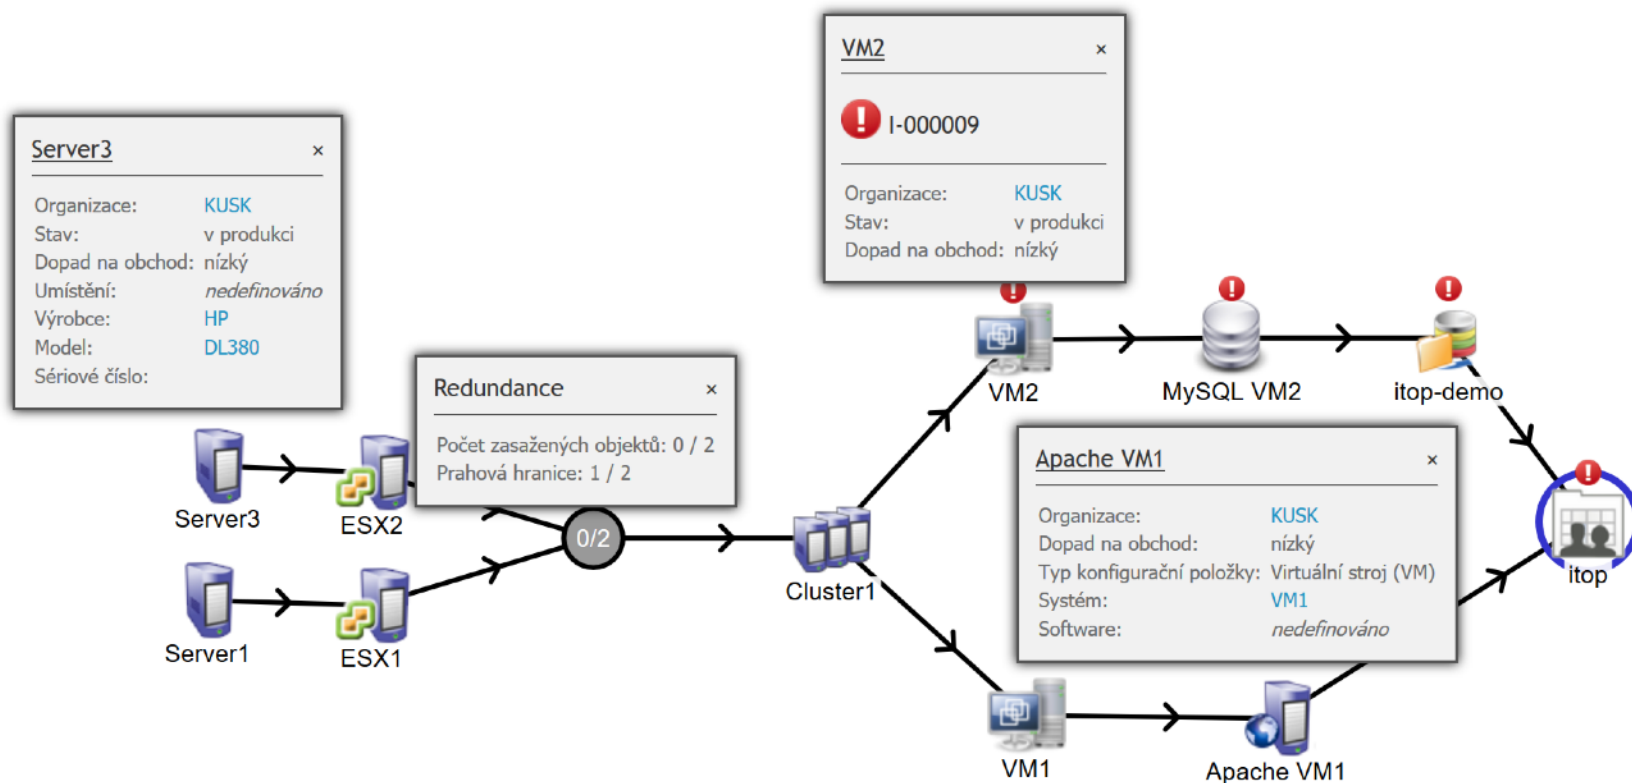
Server3 ×

Organizace: KUSK
Stav: v produkci
Dopad na obchod: nízký
Umístění: nedefinováno
Výrobce: HP
Model: DL380
Sériové číslo:

Redundance ×

Počet zasažených objektů: 0 / 2
Prahová hranice: 1 / 2

VM2 ×

I-000009

Organizace: KUSK
Stav: v produkci
Dopad na obchod: nízký

Apache VM1 ×

Organizace: KUSK
Dopad na obchod: nízký
Typ konfigurační položky: Virtuální stroj (VM)
Systém: VM1
Software: nedefinováno

Server3
ESX2
Server1
ESX1
0/2
Cluster1
VM2
MySQL VM2
itop-demo
itop
VM1
Apache VM1